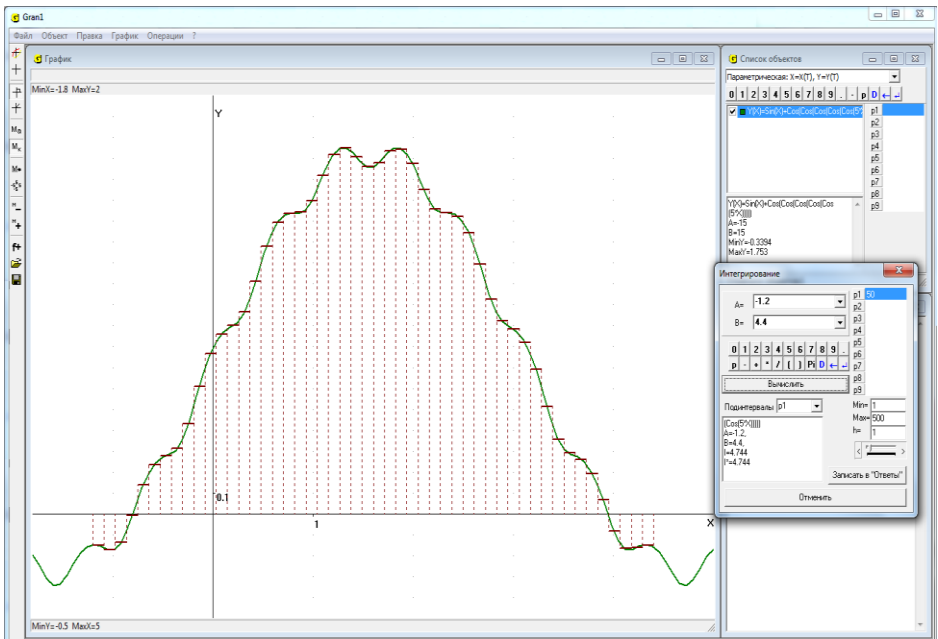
Gran1

Файл Объект Правка График Операции ?

График

MinX=-1.8 MaxY=2

Y

0.1

1

X

MinY=-0.5 MaxX=5

Список объектов

Параметрическая: X=X(T), Y=Y(T)

0 1 2 3 4 5 6 7 8 9 . - p D

Y(X)=Sin(X)+Cos(Cos(Cos(Cos(Cos(5*

p1
p2
p3
p4
p5
p6
p7
p8
p9

Y(X)=Sin(X)+Cos(Cos(Cos(Cos(Cos (5*X)))))
A=-15
B=15
MinY=-0.3394
MaxY=1.753

Интегрирование

A= -1.2
B= 4.4

p1 50
p2
p3
p4
p5
p6
p7
p8
p9

0 1 2 3 4 5 6 7 8 9 .
p - + * / ( ) Pi D

Вычислить

Подинтервалы p1

(Cos(5*X)))))
A=-1.2,
B=4.4,
I=4.744
I*=4.744

Min= 1
Max= 500
h= 1

Записать в "Ответы"

Отменить